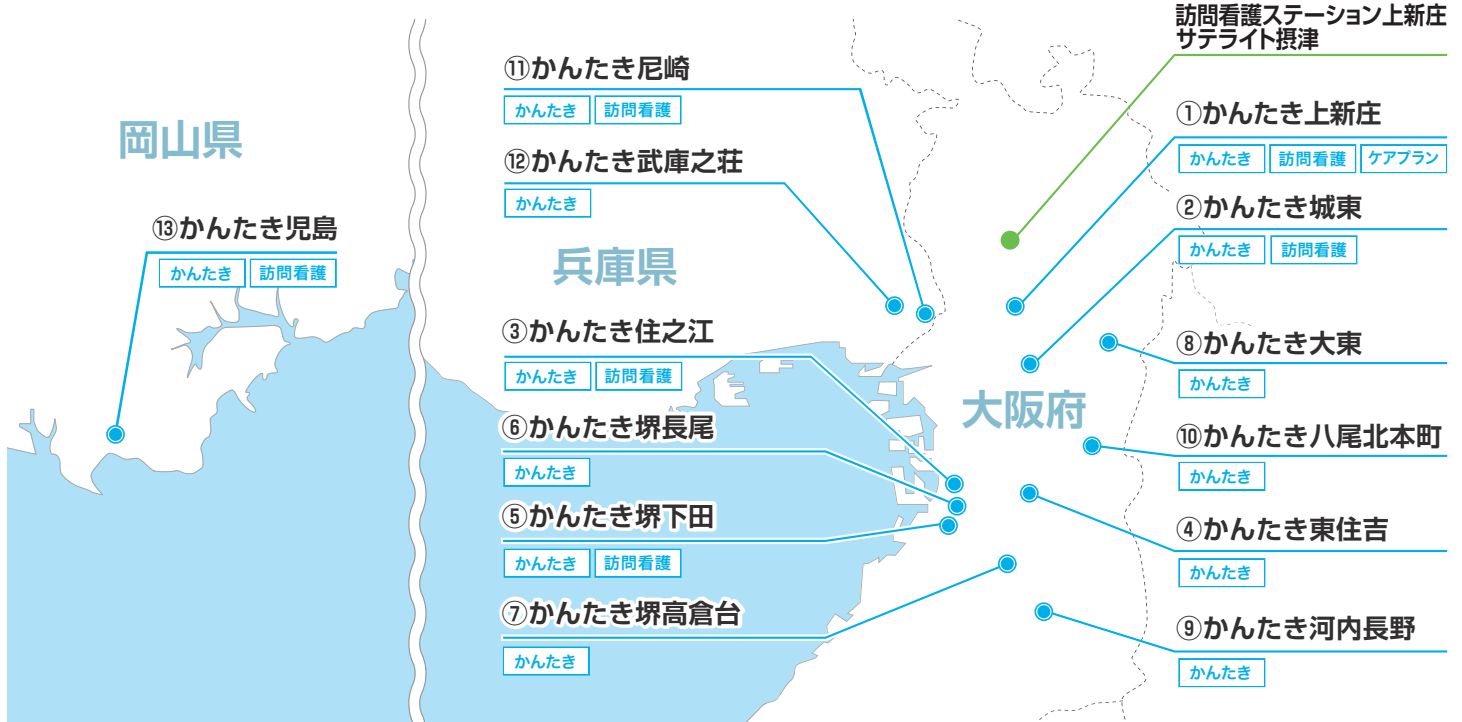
訪問看護ステーション上新庄
サテライト摂津

⑪かんたき尼崎
かんたき 訪問看護

①かんたき上新庄
かんたき 訪問看護 ケアプラン

岡山県

⑫かんたき武庫之荘
かんたき

⑬かんたき児島
かんたき 訪問看護

②かんたき城東
かんたき 訪問看護

兵庫県

③かんたき住之江
かんたき 訪問看護

⑧かんたき大東
かんたき

大阪府

⑥かんたき堺長尾
かんたき

⑩かんたき八尾北本町
かんたき

⑤かんたき堺下田
かんたき 訪問看護

④かんたき東住吉
かんたき

⑦かんたき堺高倉台
かんたき

⑨かんたき河内長野
かんたき